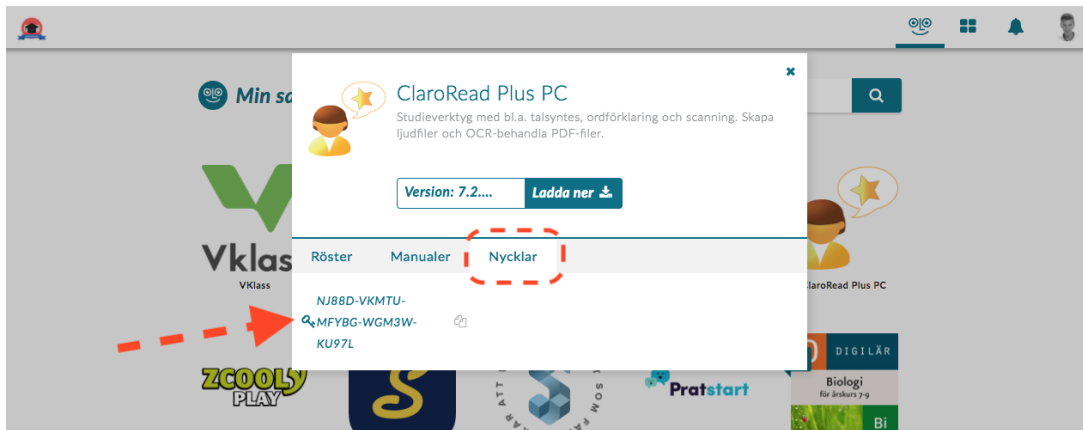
Min sa

Vklass
VKlass

ClaroRead Plus PC

ZCOOLY PLAY

Pratstart

DIGILÄR
Biologi
för årskurs 7-9
Bi

×

ClaroRead Plus PC
Studieverktyg med bl.a. talsyntes, ordförklaring och scanning. Skapa ljudfiler och OCR-behandla PDF-filer.

Version: 7.2.... Ladda ner

Röster Manualer Nycklar

NJ88D-VKMTU-MFYBG-WGM3W-KU97L